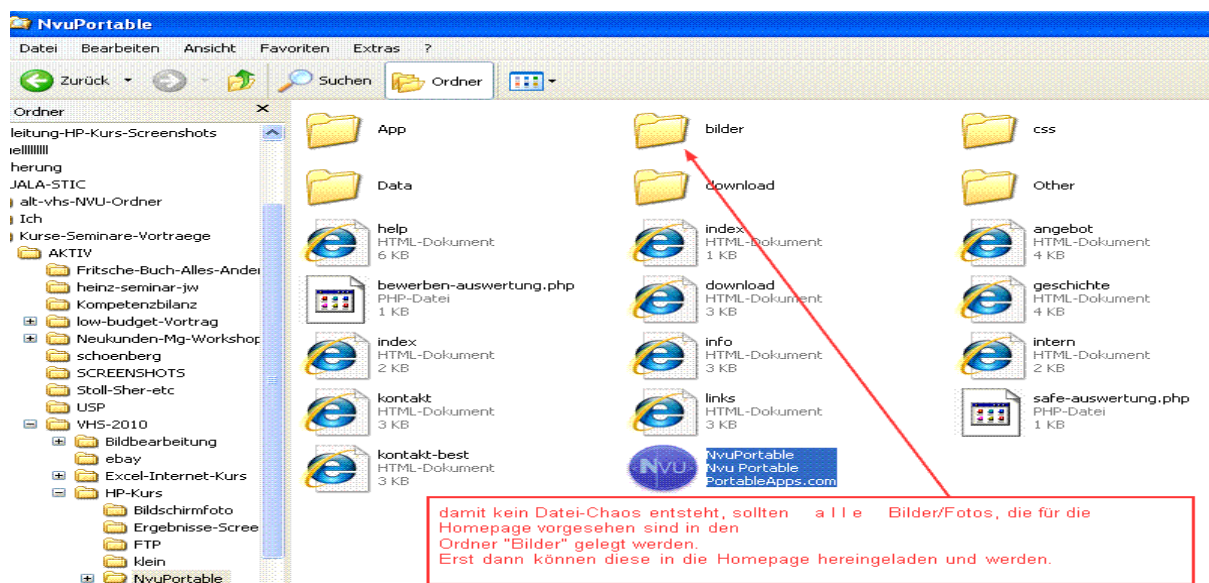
NvuPortable

Datei Bearbeiten Ansicht Favoriten Extras ?

Zurück Suchen Ordner

Ordner ×

leitung-HP-Kurs-Screenshots
ıellllllll
herung
JALA-STIC
alt-vhs-NVU-Ordner
Ich
Kurse-Seminare-Vortraege
AKTIV
Fritsche-Buch-Alles-Ander
heinz-seminar-jw
Kompetenzbilanz
low-budget-Vortrag
Neukunden-Mg-Workshop
schoenberg
SCREENSHOTS
Stoll-Sher-etc
USP
VHS-2010
Bildbearbeitung
ebay
Excel-Internet-Kurs
HP-Kurs
Bildschirmfoto
Ergebnisse-Scree
FTP
klein
NvuPortable

App
bilder
css
Data
download
Other
help
HTML-Dokument
6 KB
index
HTML-Dokument
1 KB
angebot
HTML-Dokument
4 KB
bewerben-auswertung.php
PHP-Datei
1 KB
download
HTML-Dokument
3 KB
geschichte
HTML-Dokument
4 KB
index
HTML-Dokument
2 KB
info
HTML-Dokument
3 KB
intern
HTML-Dokument
2 KB
kontakt
HTML-Dokument
3 KB
links
HTML-Dokument
3 KB
safe-auswertung.php
PHP-Datei
1 KB
kontakt-best
HTML-Dokument
3 KB
NvuPortable
Nvu Portable
PortableApps.com

damit kein Datei-Chaos entsteht, sollten a l l e Bilder/Fotos, die für die Homepage vorgesehen sind in den
Ordner "Bilder" gelegt werden.
Erst dann können diese in die Homepage hereingeladen und werden.